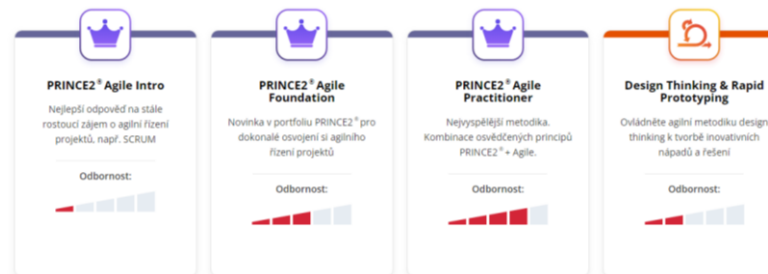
PRINCE2® Agile Intro

Nejlepší odpověď na stále rostoucí zájem o agilní řízení projektů, např. SCRUM

Odbornost:

PRINCE2® Agile Foundation

Novinka v portfoliu PRINCE2® pro dokonalé osvojení si agilního řízení projektů

Odbornost:

PRINCE2® Agile Practitioner

Nejvyspělejší metodika. Kombinace osvědčených principů PRINCE2® + Agile.

Odbornost:

Design Thinking & Rapid Prototyping

Ovládněte agilní metodiku design thinking k tvorbě inovativních nápadů a řešení

Odbornost: